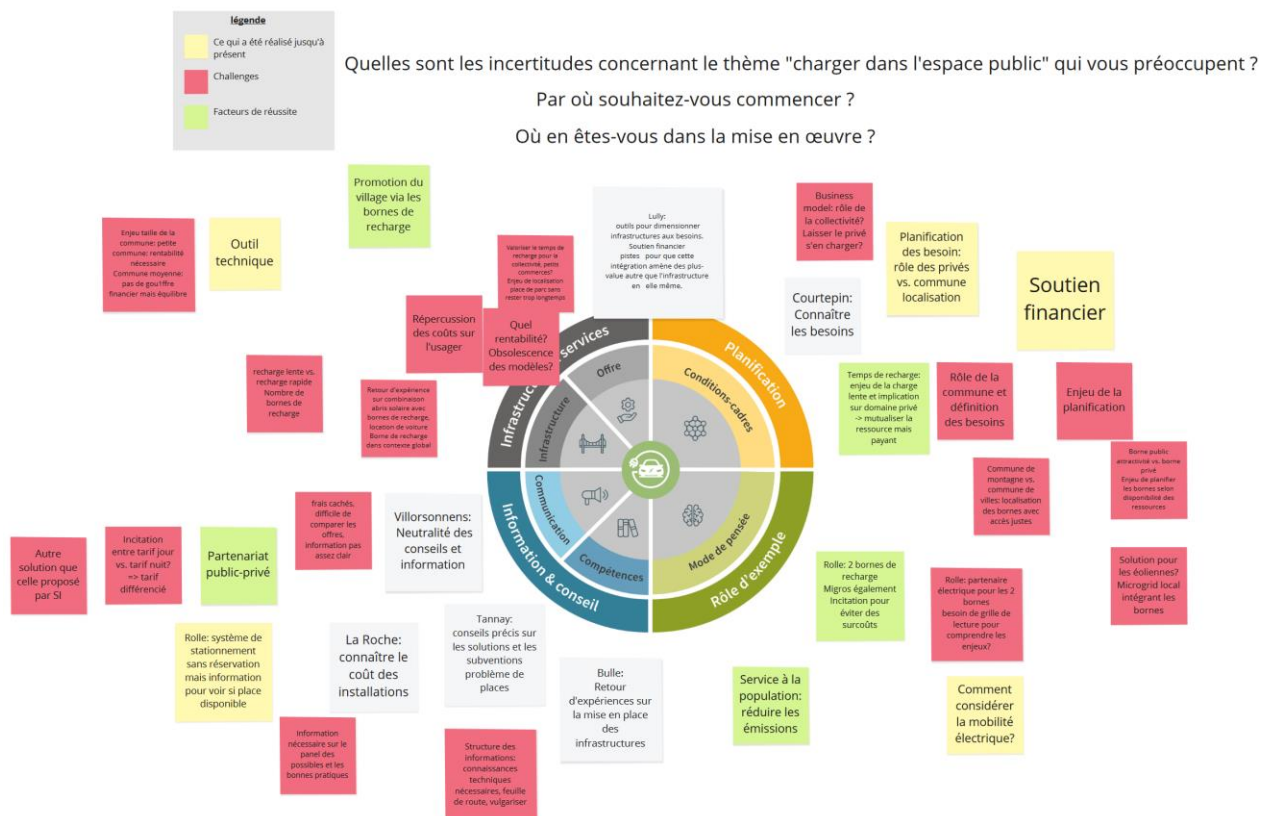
légende

Ce qui a été réalisé jusqu'à présent

Challenges

Facteurs de réussite

Quelles sont les incertitudes concernant le thème "charger dans l'espace public" qui vous préoccupent ?

Par où souhaitez-vous commencer ?

Où en êtes-vous dans la mise en œuvre ?

Promotion du village via les bornes de recharge

Enjeu taille de la commune: petite commune: rentabilité nécessaire Commune moyenne: pas de gouffre financier mais équilibre

Outil technique

Valoriser le temps de recharge pour la collectivité, petits commerces? Enjeu de localisation place de parc sans rester trop longtemps

Lully: outils pour dimensionner infrastructures aux besoins. Soutien financier pistes pour que cette intégration amène des plus-value autre que l'infrastructure en elle même.

Business model: rôle de la collectivité? Laisser le privé s'en charger?

Planification des besoin: rôle des privés vs. commune localisation

Soutien financier

Courtepin: Connaître les besoins

Répercussion des coûts sur l'usager

Quel rentabilité? Obsolescence des modèles?

recharge lente vs. recharge rapide Nombre de bornes de recharge

Retour d'expérience sur combinaison abris solaire avec bornes de recharge, location de voiture Borne de recharge dans contexte global

Temps de recharge: enjeu de la charge lente et implication sur domaine privé -> mutualiser la ressource mais payant

Rôle de la commune et définition des besoins

Enjeu de la planification

Infrastructure & services

Offre

Infrastructure

Planification

Conditions-cadres

Communication

Compétences

Mode de pensée

Information & conseil

Rôle d'exemple

Commune de montagne vs. commune de villes: localisation des bornes avec accès justes

Borne public attractivité vs. borne privé Enjeu de planifier les bornes selon disponibilité des ressources

frais cachés, difficile de comparer les offres, information pas assez clair

Villorsonnens: Neutralité des conseils et information

Autre solution que celle proposé par SI

Incitation entre tarif jour vs. tarif nuit? => tarif différencié

Partenariat public-privé

Rolle: 2 bornes de recharge Migros également Incitation pour éviter des surcoûts

Rolle: partenaire électrique pour les 2 bornes besoin de grille de lecture pour comprendre les enjeux?

Solution pour les éoliennes? Microgrid local intégrant les bornes

Rolle: système de stationnement sans réservation mais information pour voir si place disponible

La Roche: connaître le coût des installations

Tannay: conseils précis sur les solutions et les subventions problème de places

Bulle: Retour d'expériences sur la mise en place des infrastructures

Service à la population: réduire les émissions

Comment considérer la mobilité électrique?

Information nécessaire sur le panel des possibles et les bonnes pratiques

Structure des informations: connaissances techniques nécessaires, feuille de route, vulgariser